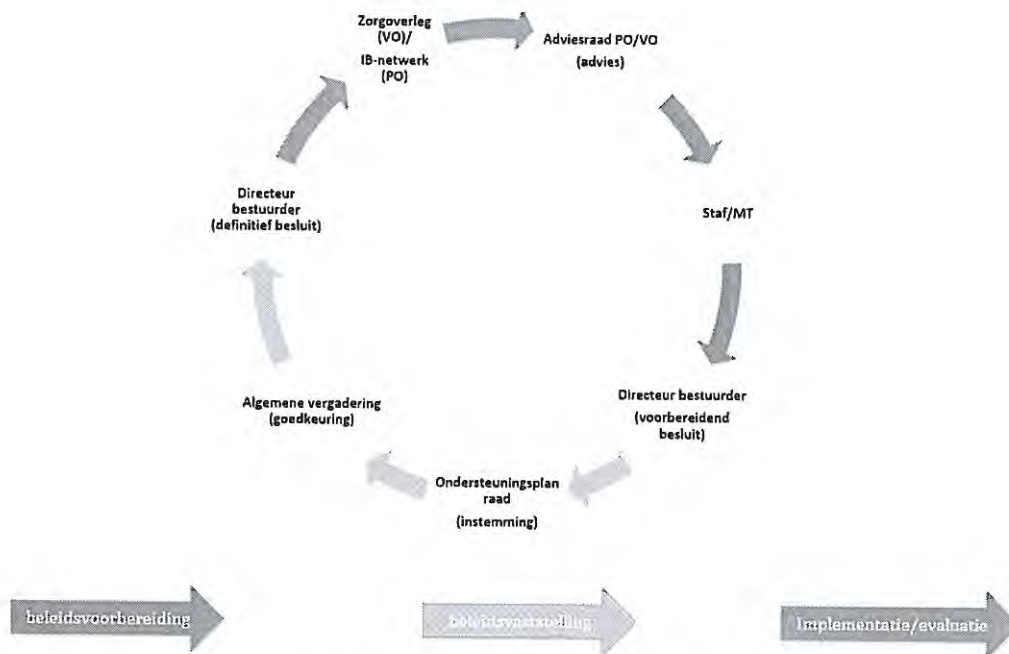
Zorgoverleg (VO)/ IB-netwerk (PO)

Adviesraad PO/VO (advies)

Staf/MT

Directeur bestuurder (voorbereidend besluit)

Ondersteuningsplan raad (instemming)

Algemene vergadering (goedkeuring)

Directeur bestuurder (definitief besluit)

beleidsvoorbereiding

beleidsvaststelling

Implementatie/evaluatie